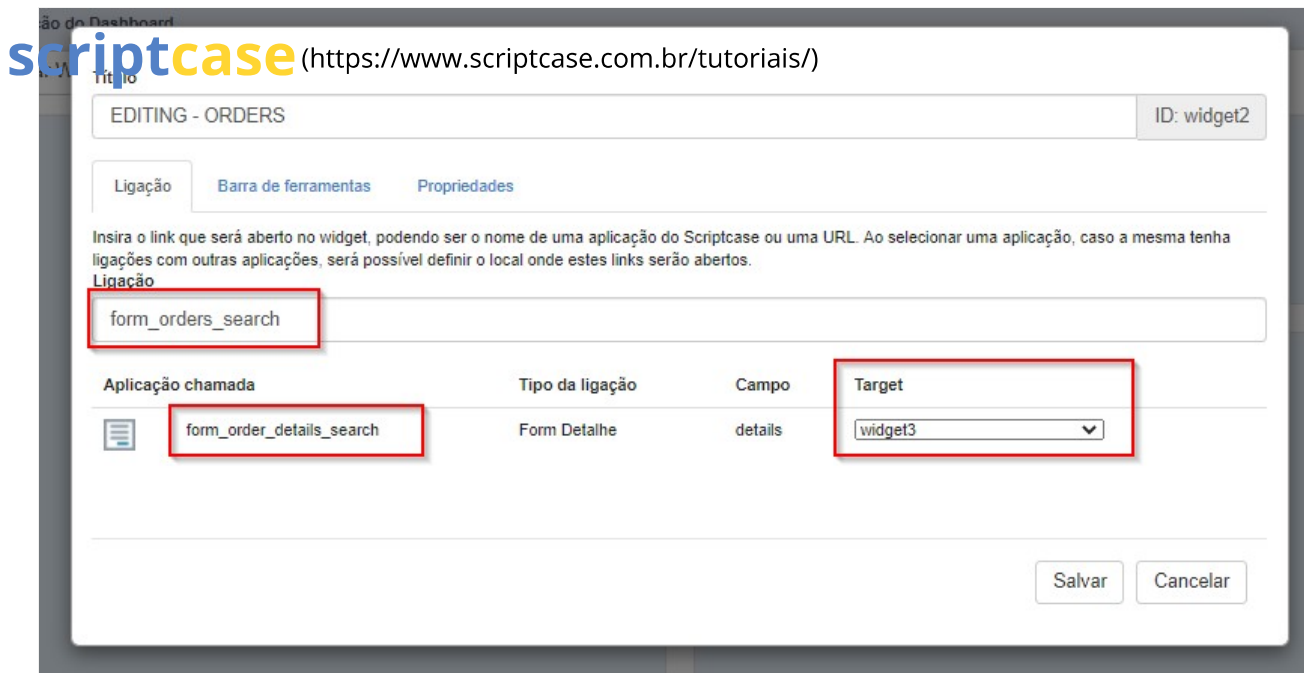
ção do Dashboard

scriptcase (https://www.scriptcase.com.br/tutoriais/)

Título

EDITING - ORDERS

ID: widget2

Ligação | Barra de ferramentas | Propriedades

Insira o link que será aberto no widget, podendo ser o nome de uma aplicação do Scriptcase ou uma URL. Ao selecionar uma aplicação, caso a mesma tenha ligações com outras aplicações, será possível definir o local onde estes links serão abertos.

Ligação

form_orders_search

| Aplicação chamada | Tipo da ligação | Campo | Target |
|---|---|---|---|
| form_order_details_search | Form Detalhe | details | widget3 |

Salvar | Cancelar